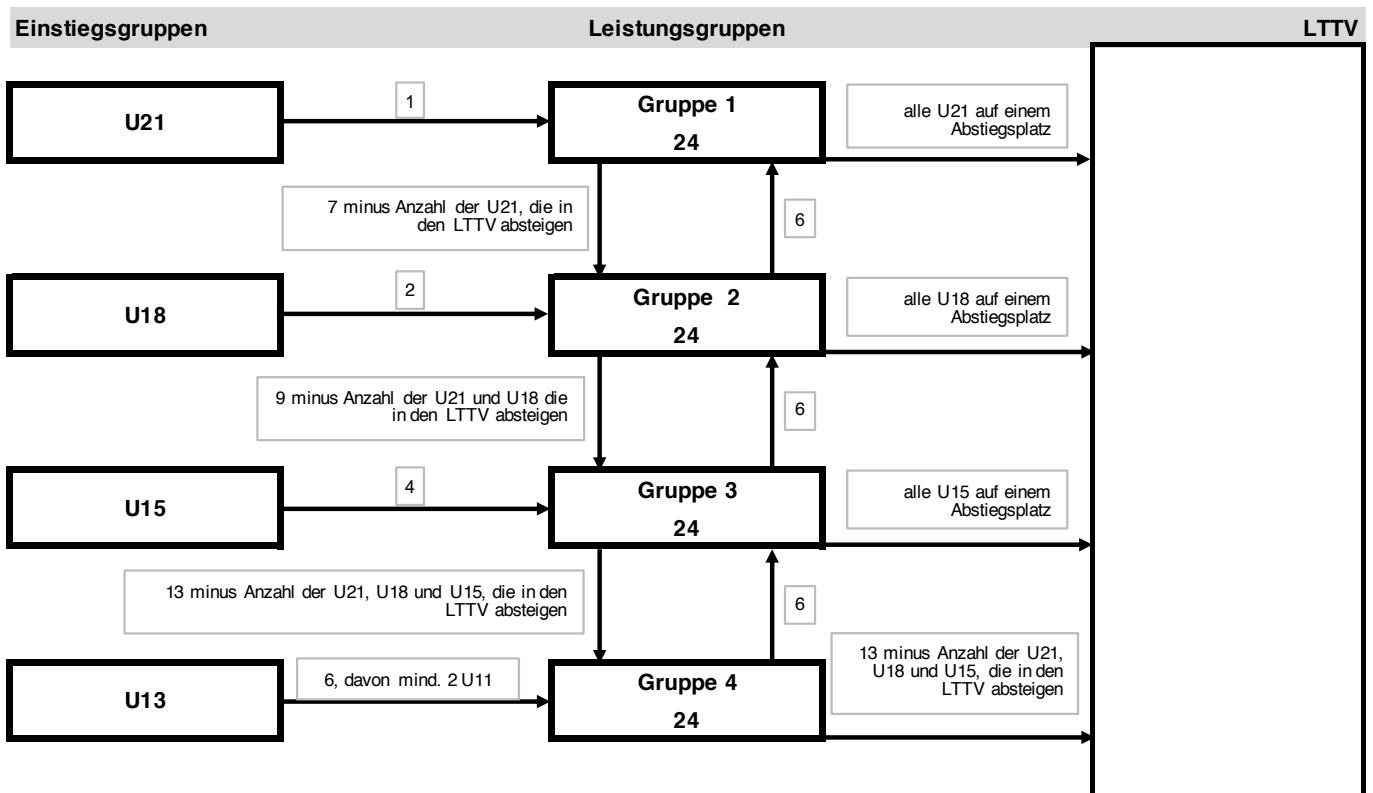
Einstiegsgruppen
Leistungsgruppen
LTTV

U21
1
Gruppe 1
24
alle U21 auf einem Abstiegsplatz

7 minus Anzahl der U21, die in den LTTV absteigen
6

U18
2
Gruppe 2
24
alle U18 auf einem Abstiegsplatz

9 minus Anzahl der U21 und U18 die in den LTTV absteigen
6

U15
4
Gruppe 3
24
alle U15 auf einem Abstiegsplatz

13 minus Anzahl der U21, U18 und U15, die in den LTTV absteigen
6

U13
6, davon mind. 2 U11
Gruppe 4
24
13 minus Anzahl der U21, U18 und U15, die in den LTTV absteigen